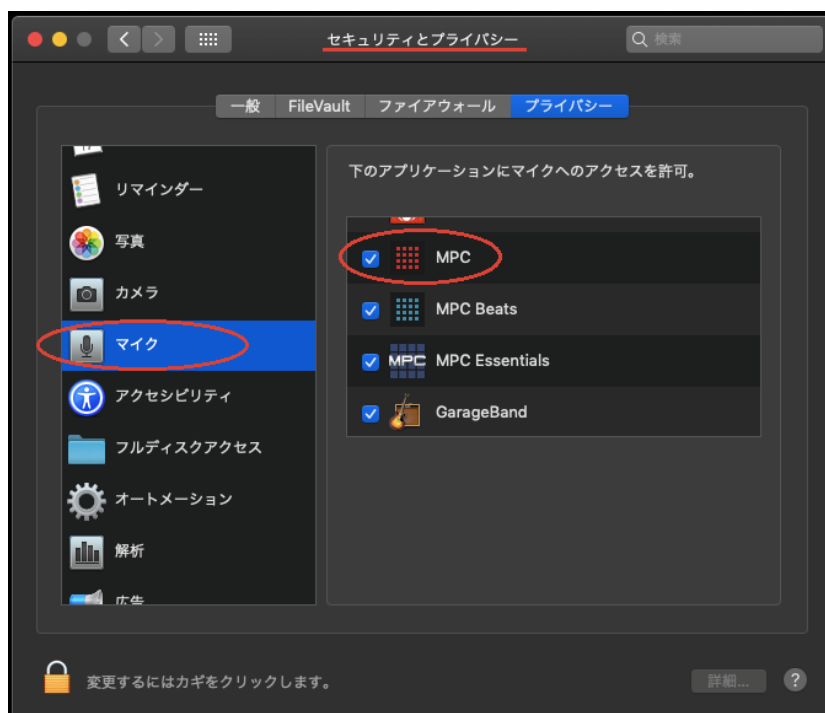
セキュリティとプライバシー

検索

一般 FileVault ファイアウォール プライバシー

リマインダー
写真
カメラ
マイク
アクセシビリティ
フルディスクアクセス
オートメーション
解析
広告

下のアプリケーションにマイクへのアクセスを許可。

MPC
MPC Beats
MPC Essentials
GarageBand

変更するにはカギをクリックします。

詳細...

?